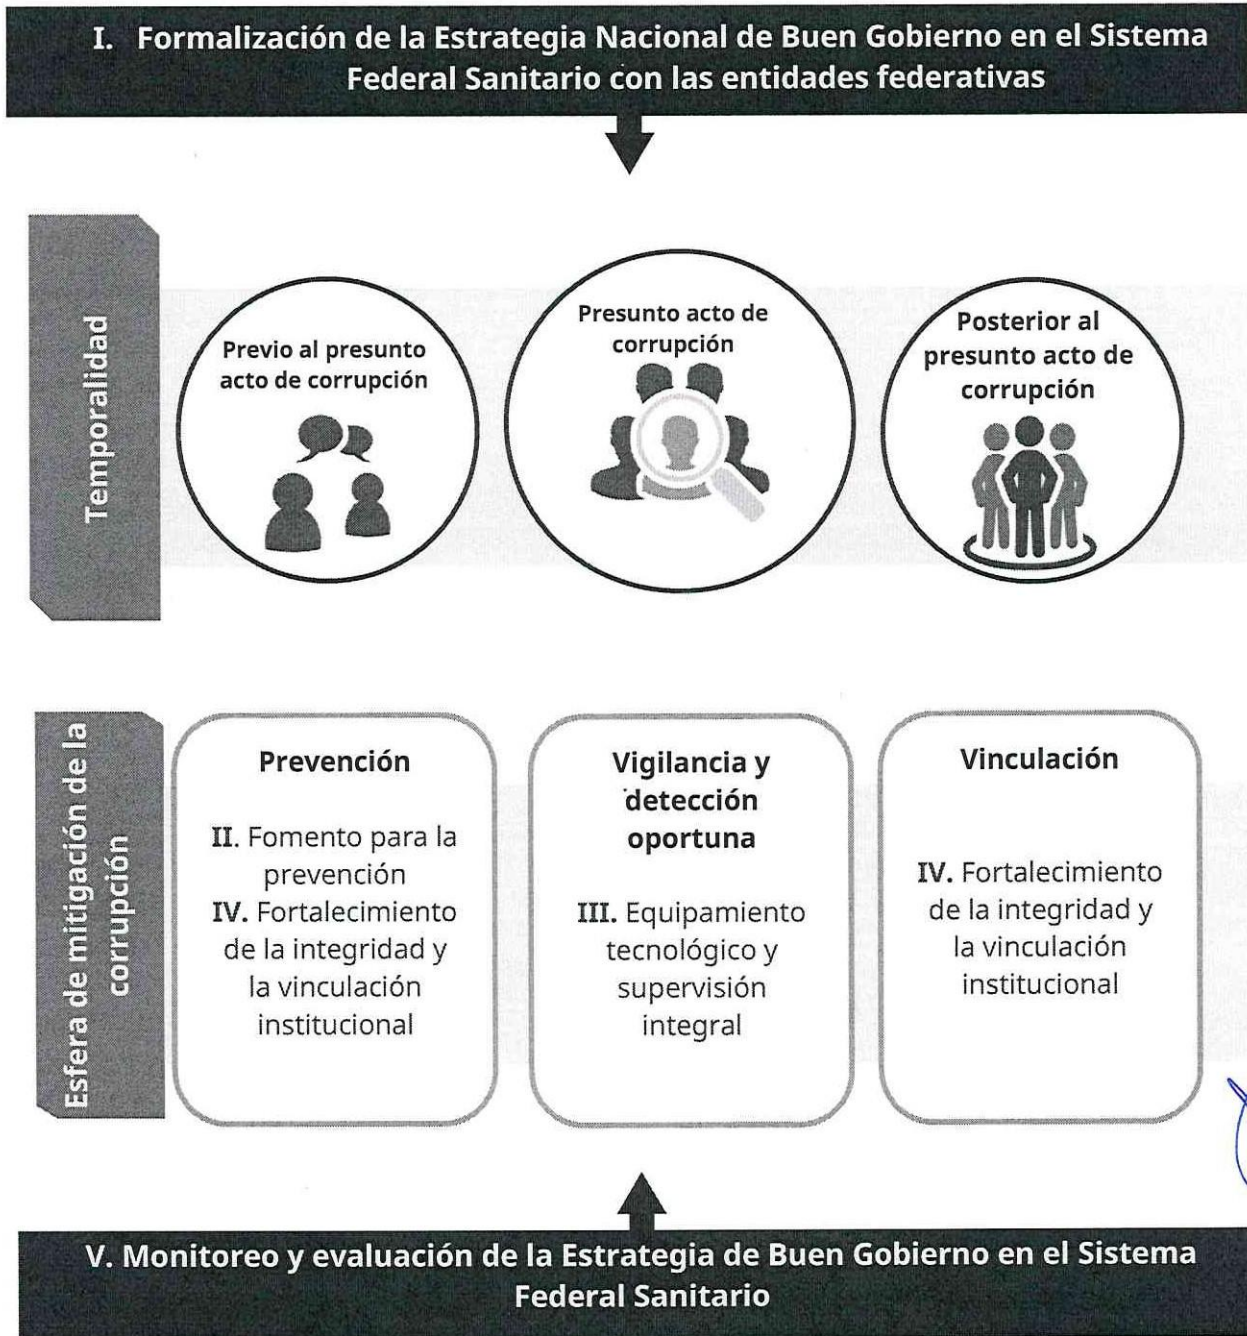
I. Formalización de la Estrategia Nacional de Buen Gobierno en el Sistema Federal Sanitario con las entidades federativas

Temporalidad

Previo al presunto acto de corrupción

Presunto acto de corrupción

Posterior al presunto acto de corrupción

Esfera de mitigación de la corrupción

Prevención

II. Fomento para la prevención
IV. Fortalecimiento de la integridad y la vinculación institucional

Vigilancia y detección oportuna

III. Equipamiento tecnológico y supervisión integral

Vinculación

IV. Fortalecimiento de la integridad y la vinculación institucional

V. Monitoreo y evaluación de la Estrategia de Buen Gobierno en el Sistema Federal Sanitario